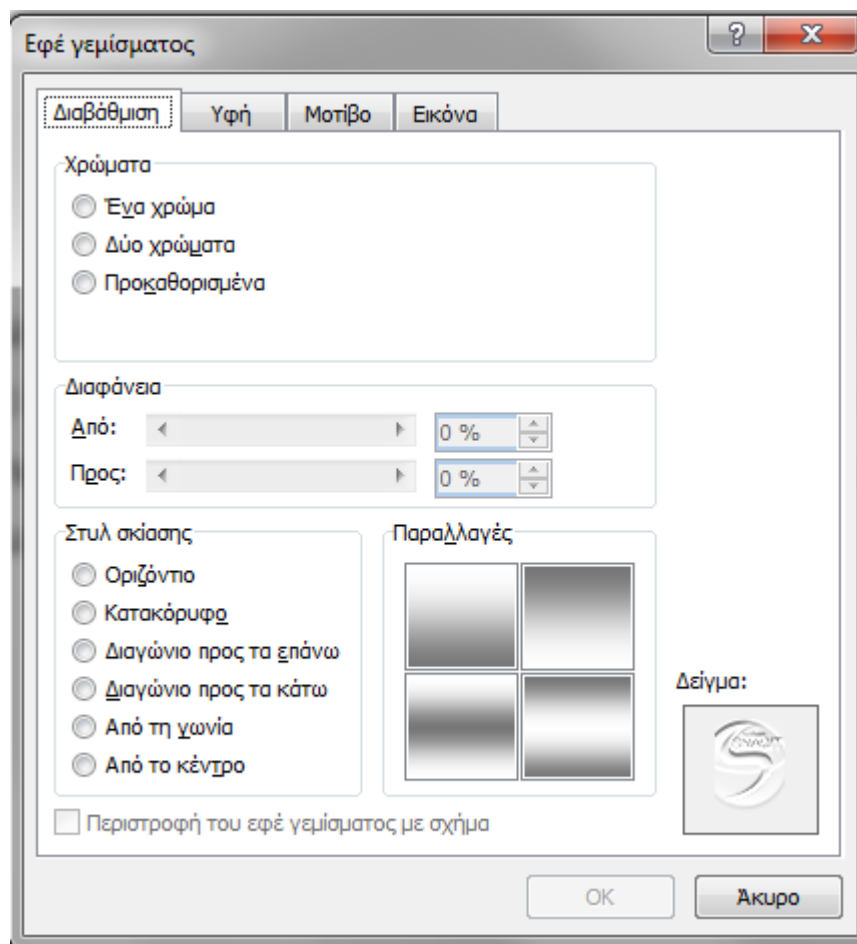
Εφέ γεμίσματος

?

X

Διαβάθμιση

Υφή

Μοτίβο

Εικόνα

Χρώματα

Ένα χρώμα

Δύο χρώματα

Προκαθορισμένα

Διαφάνεια

Από:

0 %

Προς:

0 %

Στυλ σκίασης

Οριζόντιο

Κατακόρυφο

Διαγώνιο προς τα επάνω

Διαγώνιο προς τα κάτω

Από τη γωνία

Από το κέντρο

Παραλλαγές

Δείγμα:

Περιστροφή του εφέ γεμίσματος με σχήμα

OK

Άκυρο